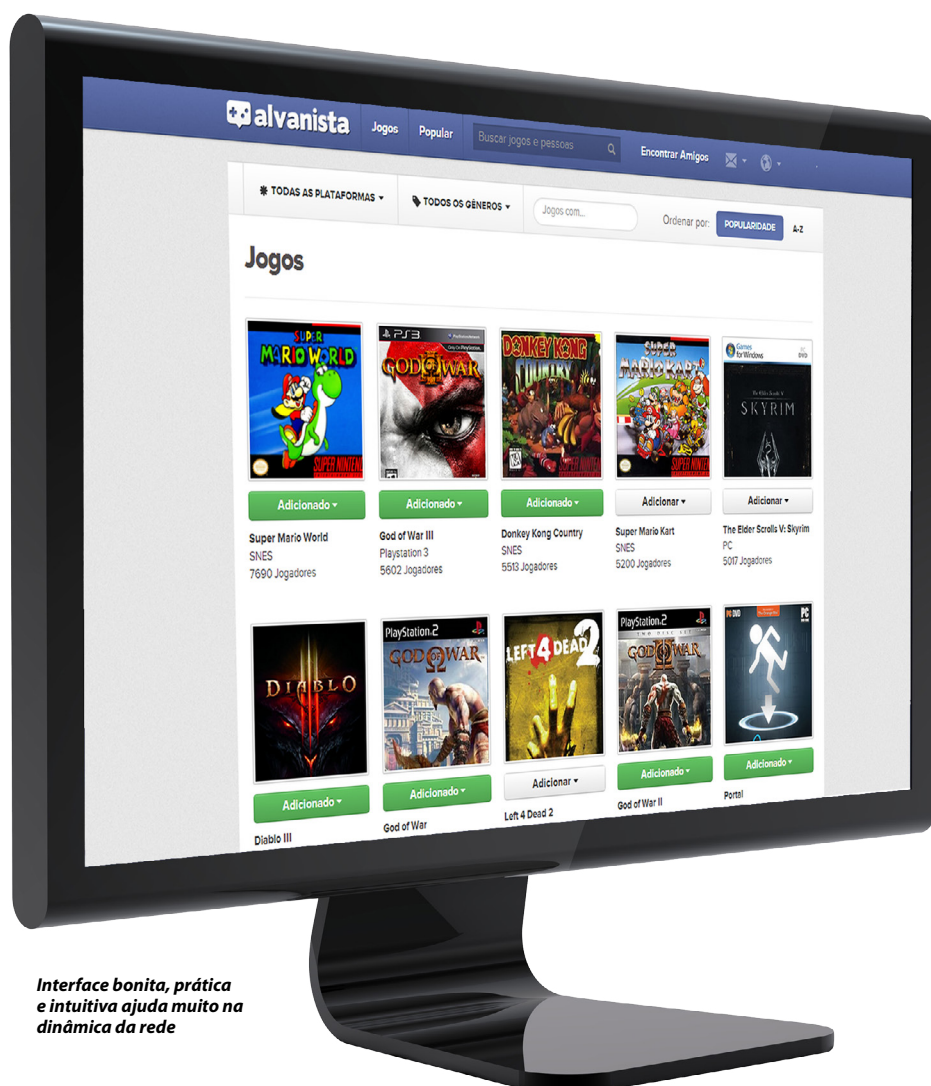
alvanista Jogos Popular Buscar jogos e pessoas Encontrar Amigos

TODAS AS PLATAFORMAS ▾ TODOS OS GÊNEROS ▾ Jogos com... Ordenar por: POPULARIDADE A-Z

Jogos

SUPER MARIO WORLD SUPER NINTENDO
Adicionado ▾
Super Mario World
SNES
7690 Jogadores

PS3 GOD OF WAR III
Adicionado ▾
God of War III
Playstation 3
5602 Jogadores

DONKEY KONG COUNTRY SUPER NINTENDO
Adicionado ▾
Donkey Kong Country
SNES
5513 Jogadores

SUPER MARIO KART SUPER NINTENDO
Adicionar ▾
Super Mario Kart
SNES
5200 Jogadores

Games for Windows DVD The Elder Scrolls V SKYRIM
Adicionar ▾
The Elder Scrolls V: Skyrim
PC
5017 Jogadores

DIABLO
Adicionado ▾
Diablo III

PlayStation 2 GOD OF WAR
Adicionado ▾
God of War

LEFT 4 DEAD 2
Adicionar ▾
Left 4 Dead 2

PlayStation 2 GOD OF WAR II
Adicionado ▾
God of War II

PC DVD
Adicionado ▾
Portal

Interface bonita, prática e intuitiva ajuda muito na dinâmica da rede